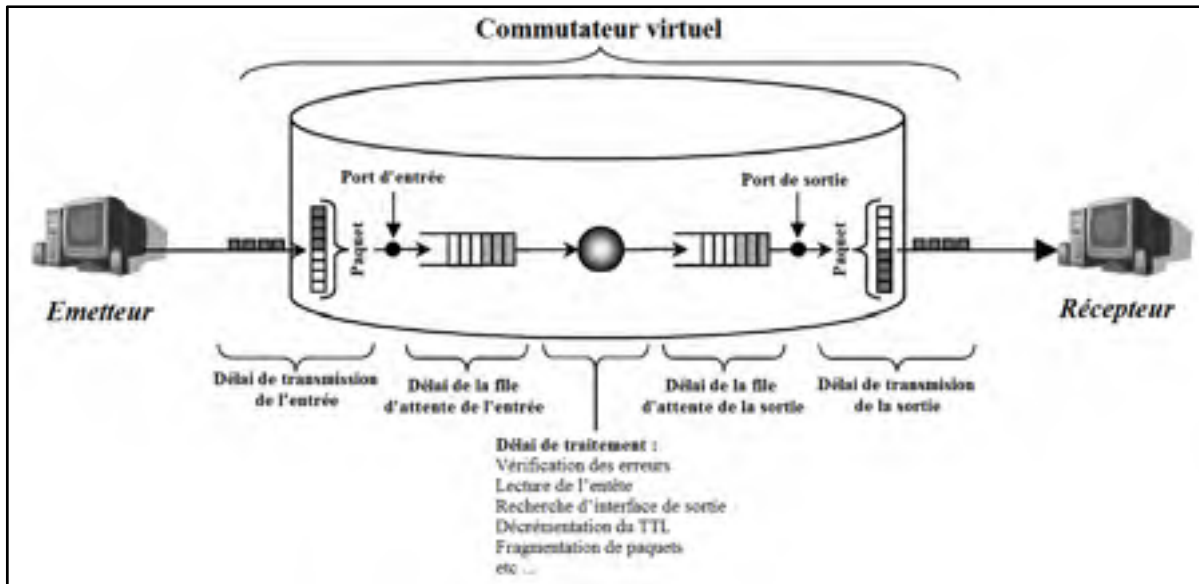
Commutateur virtuel

Port d'entrée

Port de sortie

Paquet

Paquet

Emetteur

Récepteur

Délai de transmission de l'entrée

Délai de la file d'attente de l'entrée

Délai de la file d'attente de la sortie

Délai de transmision de la sortie

Délai de traitement :
Vérification des erreurs
Lecture de l'entête
Recherche d'interface de sortie
Décrémentation du TTL
Fragmentation de paquets
etc ...